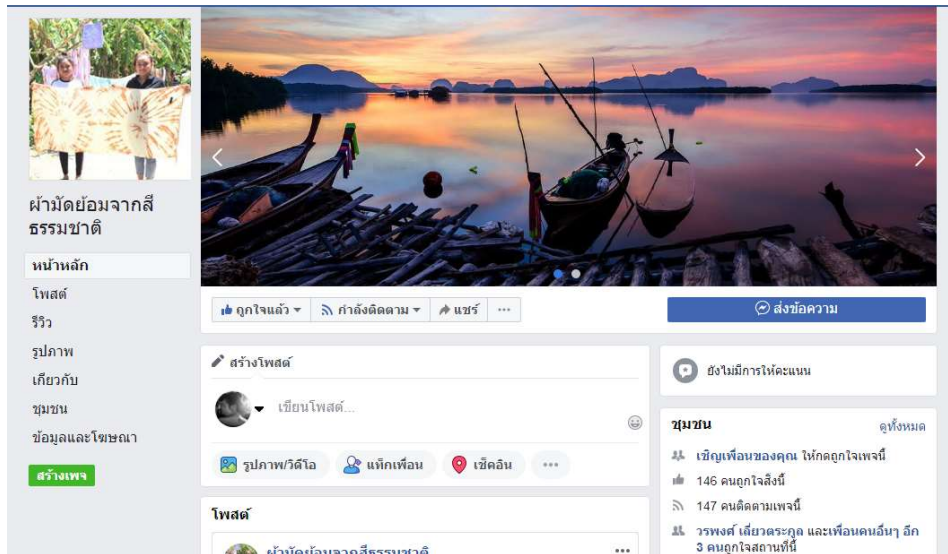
ผ้ามัดย้อมจากสีธรรมชาติ

หน้าหลัก
โพสต์
รีวิว
รูปภาพ
เกี่ยวกับ
ชุมชน
ข้อมูลและโฆษณา

สร้างเพจ

ถูกใจแล้ว ▾ | กำลังติดตาม ▾ | แชร์ | ···

ส่งข้อความ

สร้างโพสต์

เขียนโพสต์...

รูปภาพ/วิดีโอ | แท็กเพื่อน | เช็คอิน | ···

โพสต์

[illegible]

ยังไม่มีการให้คะแนน

ชุมชน
ดูทั้งหมด

เชิญเพื่อนของคุณ ให้กดถูกใจเพจนี้
146 คนถูกใจสิ่งนี้
147 คนติดตามเพจนี้
วรพงศ์ เลี้ยวตระกูล และเพื่อนคนอื่นๆ อีก 3 คนถูกใจสถานที่นี้